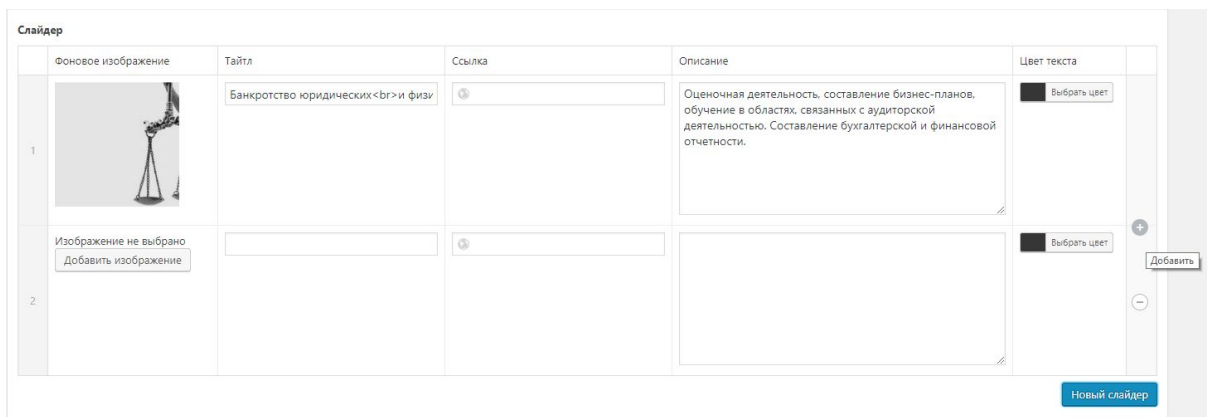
Слайдер

|  | Фоновое изображение | Тайтл | Ссылка | Описание | Цвет текста |
|---|---|---|---|---|---|
| 1 |  | Банкротство юридических<br>и физ | | Оценочная деятельность, составление бизнес-планов, обучение в областях, связанных с аудиторской деятельностью. Составление бухгалтерской и финансовой отчетности. | Выбрать цвет |
| 2 | Изображение не выбрано Добавить изображение | | | | Выбрать цвет |

Добавить

Новый слайдер